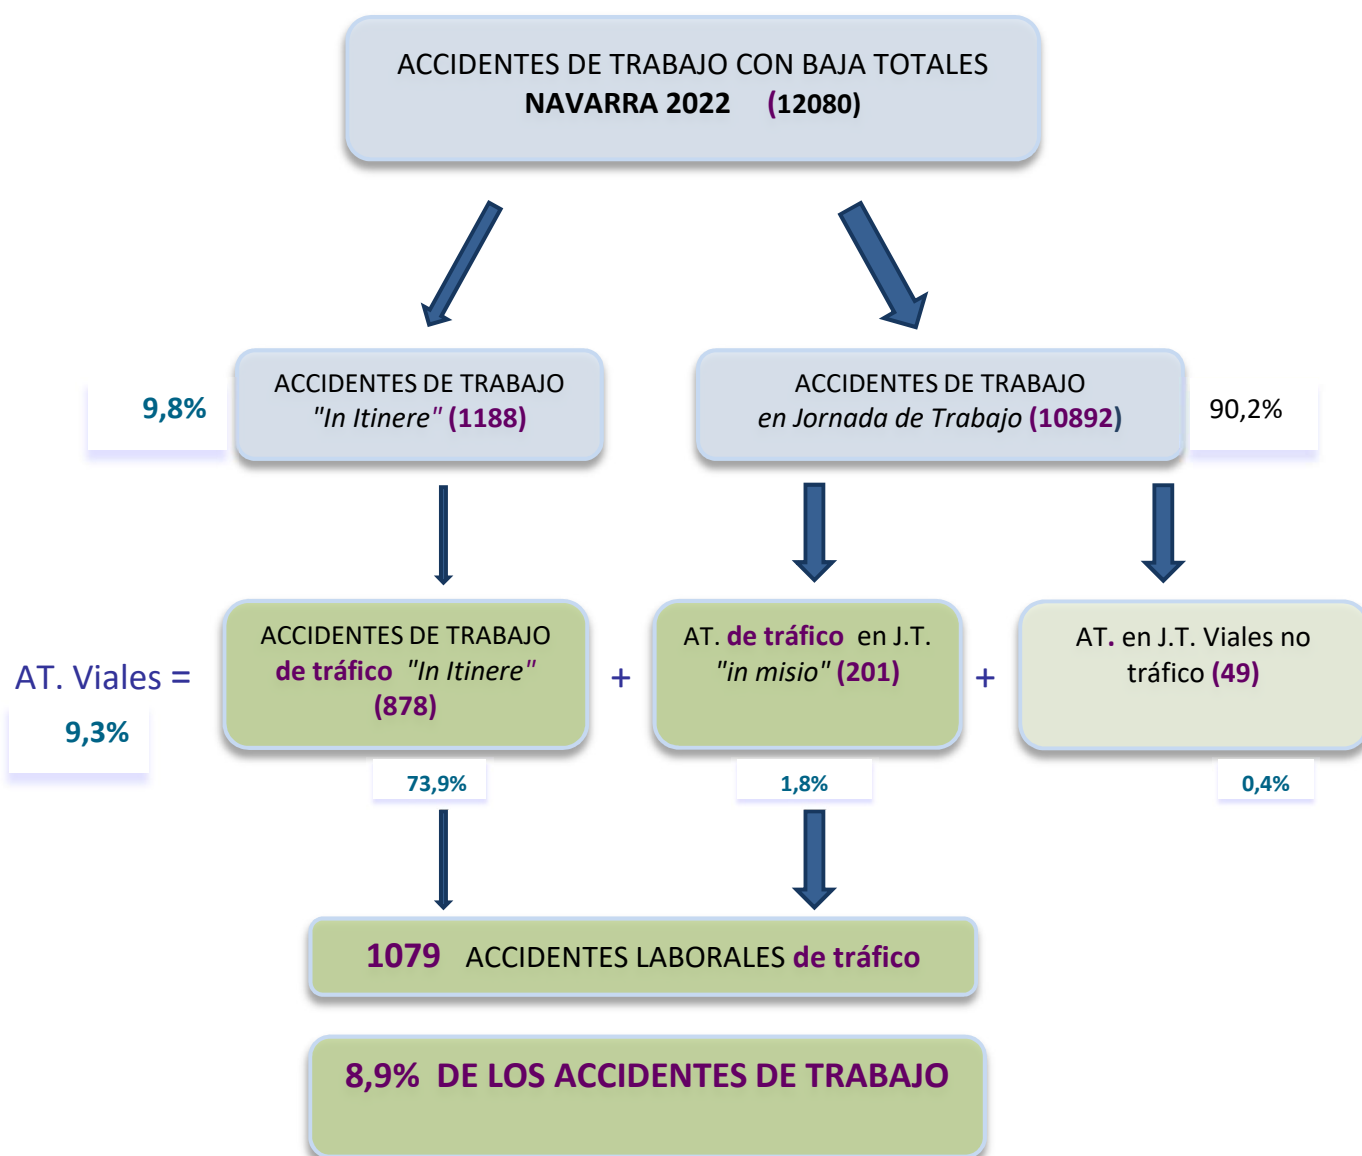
ACCIDENTES DE TRABAJO CON BAJA TOTALES
NAVARRA 2022 (12080)

9,8%

ACCIDENTES DE TRABAJO
"In Itinere" (1188)

ACCIDENTES DE TRABAJO
en Jornada de Trabajo (10892)

90,2%

AT. Viales =
9,3%

ACCIDENTES DE TRABAJO
de tráfico "In Itinere"
(878)

+

AT. de tráfico en J.T.
"in misio" (201)

+

AT. en J.T. Viales no tráfico (49)

73,9%

1,8%

0,4%

1079 ACCIDENTES LABORALES de tráfico

8,9% DE LOS ACCIDENTES DE TRABAJO